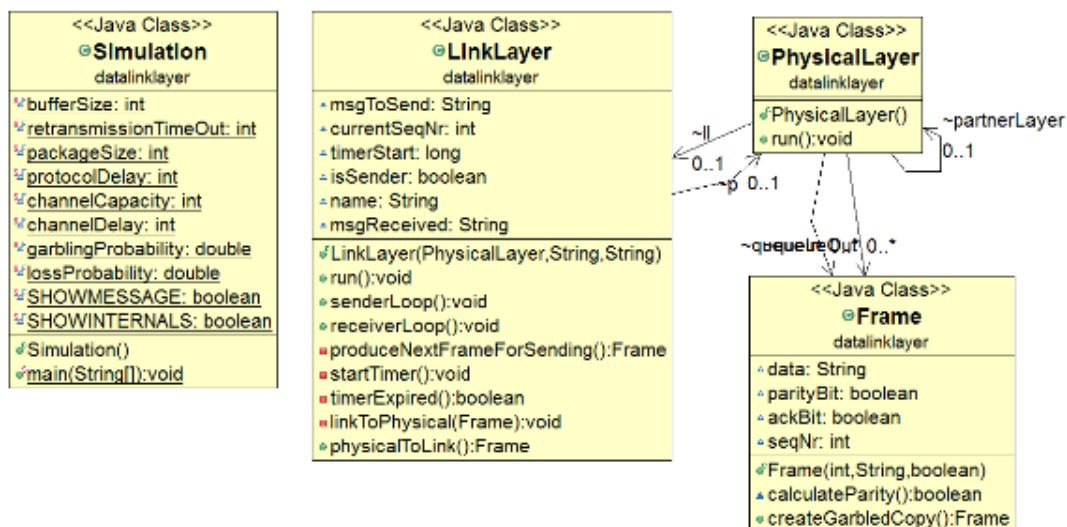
<<Java Class>>
Simulation
datalinklayer

bufferSize: int
retransmissionTimeOut: int
packageSize: int
protocolDelay: int
channelCapacity: int
channelDelay: int
garblingProbability: double
lossProbability: double
SHOWMESSAGE: boolean
SHOWINTERNALS: boolean

Simulation()
main(String[]):void

<<Java Class>>
LinkLayer
datalinklayer

msgToSend: String
currentSeqNr: int
timerStart: long
isSender: boolean
name: String
msgReceived: String

LinkLayer(PhysicalLayer,String,String)
run():void
senderLoop():void
receiverLoop():void
produceNextFrameForSending():Frame
startTimer():void
timerExpired():boolean
linkToPhysical(Frame):void
physicalToLink():Frame

<<Java Class>>
PhysicalLayer
datalinklayer

PhysicalLayer()
run():void

~ll
0..1
~p 0..1
~partnerLayer
0..1
~queueIn ~queueOut 0..*

<<Java Class>>
Frame
datalinklayer

data: String
parityBit: boolean
ackBit: boolean
seqNr: int

Frame(int,String,boolean)
calculateParity():boolean
createGarbledCopy():Frame